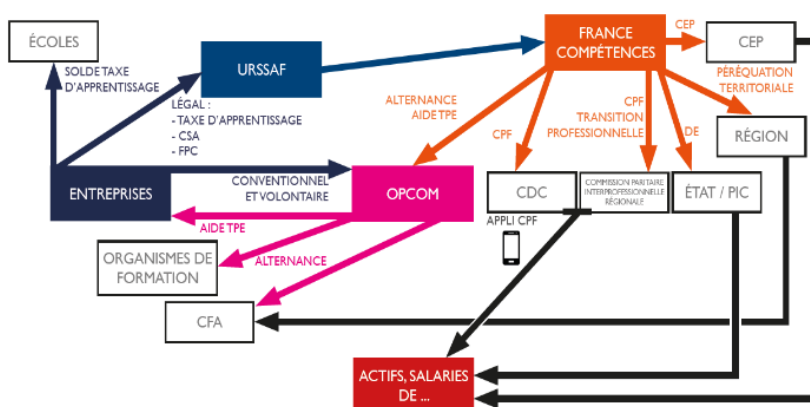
ÉCOLES

SOLDE TAXE D'APPRENTISSAGE

URSSAF

LÉGAL :
- TAXE D'APPRENTISSAGE
- CSA
- FPC

FRANCE COMPÉTENCES

CEP

CEP

PÉRÉQUATION TERRITORIALE

ALTERNANCE AIDE TPE

CPF

CPF TRANSITION PROFESSIONNELLE

DE

RÉGION

ENTREPRISES

CONVENTIONNEL ET VOLONTAIRE

OPCOM

CDC

COMMISSION PARITAIRE INTERPROFESSIONNELLE RÉGIONALE

ÉTAT / PIC

APPLI CPF

AIDE TPE

ORGANISMES DE FORMATION

ALTERNANCE

CFA

ACTIFS, SALARIES DE ...